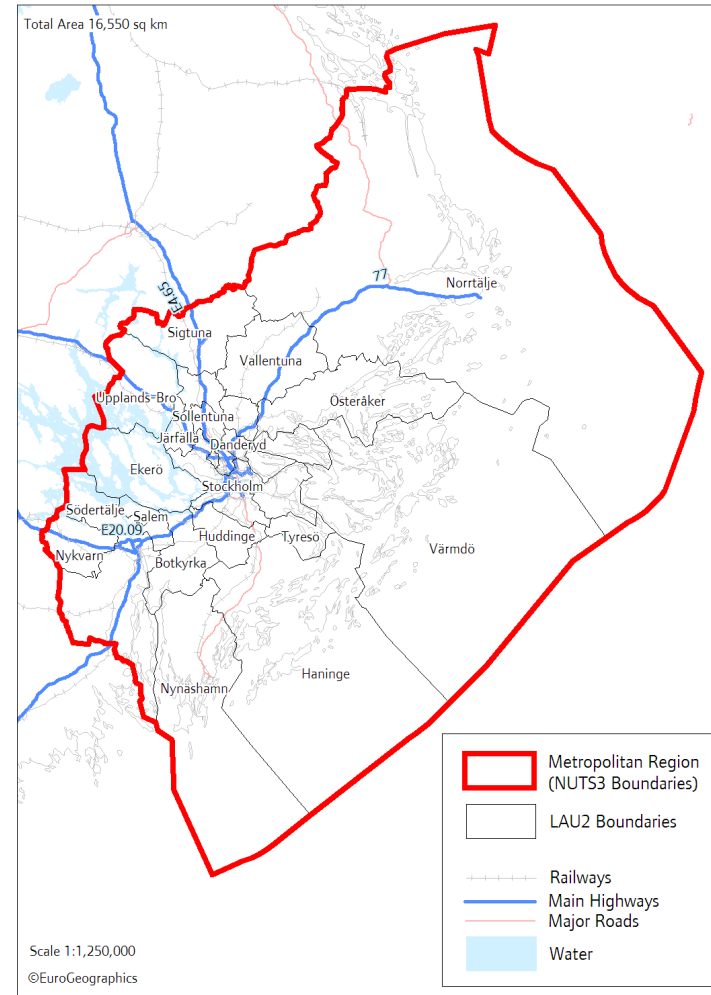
Total Area 16,550 sq km

E4.65

77

Norrtälje

Sigtuna

Vallentuna

Upplands-Bro

Sollentuna

Österåker

Järfälla

Danderyd

Ekerö

Stockholm

Södertälje

Salem

E20.09

Huddinge

Tyresö

Värmdö

Nykvarn

Botkyrka

Nynäshamn

Haninge

Metropolitan Region (NUTS3 Boundaries)

LAU2 Boundaries

Railways

Main Highways

Major Roads

Water

Scale 1:1,250,000

©EuroGeographics